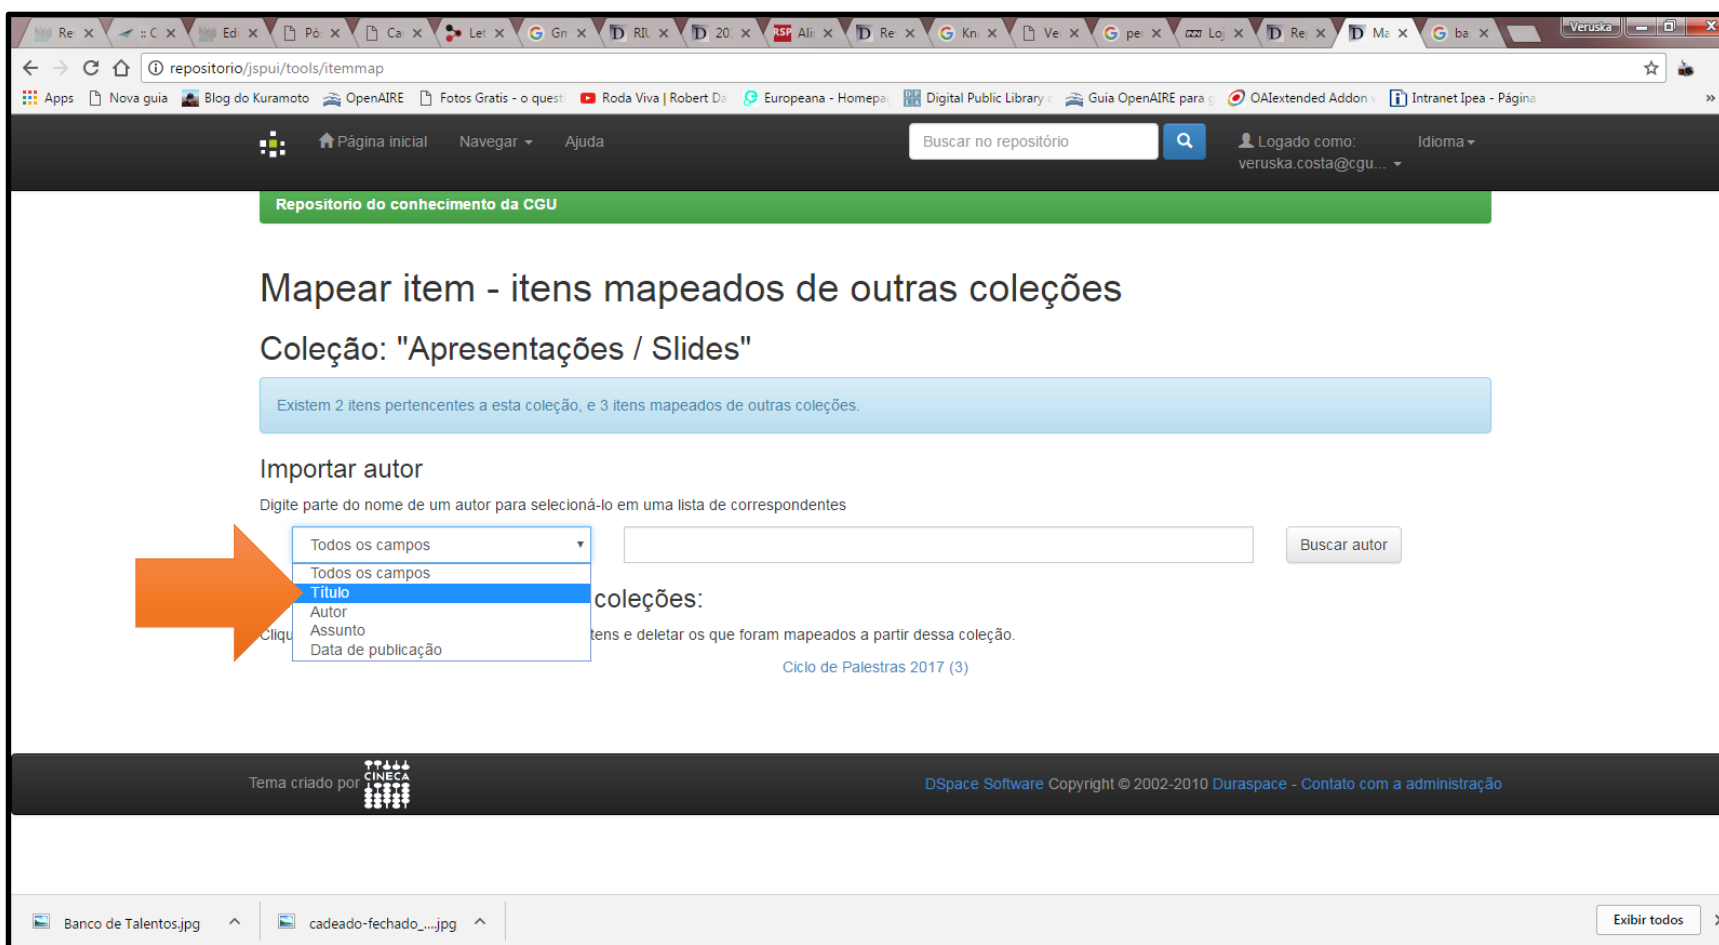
Re × :: C × Edi × Pó × Ca × Let × Gn × RIL × 20 × Ali × Re × Kn × Ve × pe × Lo × Re × Ma × ba ×

Veruska

repositorio/jspui/tools/itemmap

Apps Nova guia Blog do Kuramoto OpenAIRE Fotos Gratis - o quest Roda Viva | Robert Da Europeana - Homepa Digital Public Library Guia OpenAIRE para OAIextended Addon Intranet Ipea - Página

Página inicial Navegar Ajuda Buscar no repositório Logado como: veruska.costa@cgu... Idioma

Repositorio do conhecimento da CGU

Mapear item - itens mapeados de outras coleções

Coleção: "Apresentações / Slides"

Existem 2 itens pertencentes a esta coleção, e 3 itens mapeados de outras coleções.

Importar autor

Digite parte do nome de um autor para selecioná-lo em uma lista de correspondentes

Todos os campos

Buscar autor

Todos os campos
Título
Autor
Assunto
Data de publicação

coleções:

Cliqu tens e deletar os que foram mapeados a partir dessa coleção.

Ciclo de Palestras 2017 (3)

Tema criado por CINECA

DSpace Software Copyright © 2002-2010 Duraspace - Contato com a administração

Banco de Talentos.jpg cadeado-fechado_....jpg Exibir todos